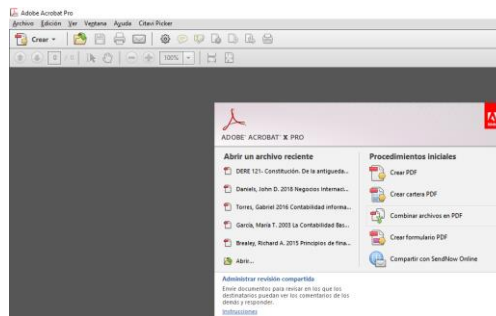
Adobe Acrobat Pro
Archivo Edición Ver Ventana Ayuda Citavi Picker
Crear
0 / 0 100%

ADOBE® ACROBAT® X PRO

Abrir un archivo reciente
DERE 121- Constitución. De la antigueda...
Daniels, John D. 2018 Negocios Internaci...
Torres, Gabriel 2016 Contabilidad informa...
García, María T. 2003 La Contabilidad Bas...
Brealey, Richard A. 2015 Principios de fina...
Abrir...

Procedimientos iniciales
Crear PDF
Crear cartera PDF
Combinar archivos en PDF
Crear formulario PDF
Compartir con SendNow Online

Administrar revisión compartida
Envíe documentos para revisar en los que los destinatarios puedan ver los comentarios de los demás y responder.
Instrucciones